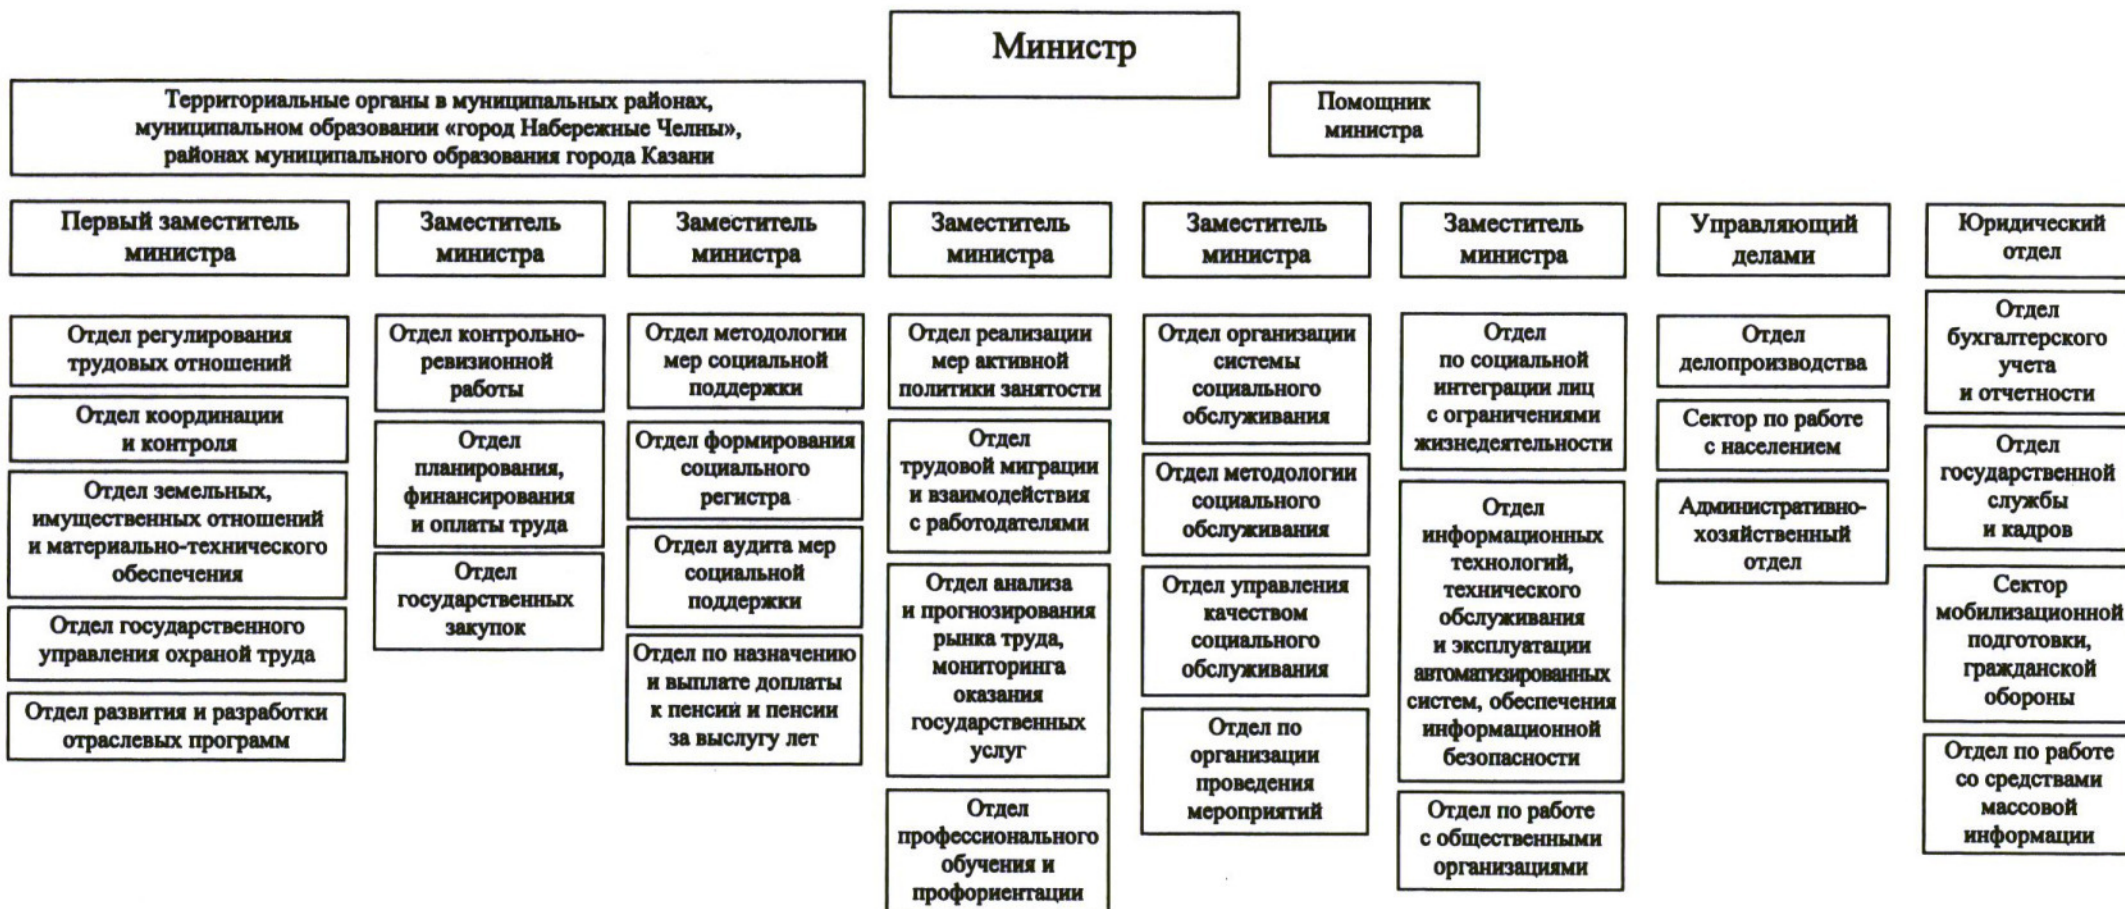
Министр

Территориальные органы в муниципальных районах, муниципальном образовании «город Набережные Челны», районах муниципального образования города Казани

Помощник министра

Первый заместитель министра

Отдел регулирования трудовых отношений

Отдел координации и контроля

Отдел земельных, имущественных отношений и материально-технического обеспечения

Отдел государственного управления охраной труда

Отдел развития и разработки отраслевых программ

Заместитель министра

Отдел контрольно-ревизионной работы

Отдел планирования, финансирования и оплаты труда

Отдел государственных закупок

Заместитель министра

Отдел методологии мер социальной поддержки

Отдел формирования социального регистра

Отдел аудита мер социальной поддержки

Отдел по назначению и выплате доплаты к пенсий и пенсии за выслугу лет

Заместитель министра

Отдел реализации мер активной политики занятости

Отдел трудовой миграции и взаимодействия с работодателями

Отдел анализа и прогнозирования рынка труда, мониторинга оказания государственных услуг

Отдел профессионального обучения и профориентации

Заместитель министра

Отдел организации системы социального обслуживания

Отдел методологии социального обслуживания

Отдел управления качеством социального обслуживания

Отдел по организации проведения мероприятий

Заместитель министра

Отдел по социальной интеграции лиц с ограничениями жизнедеятельности

Отдел информационных технологий, технического обслуживания и эксплуатации автоматизированных систем, обеспечения информационной безопасности

Отдел по работе с общественными организациями

Управляющий делами

Отдел делопроизводства

Сектор по работе с населением

Административно-хозяйственный отдел

Юридический отдел

Отдел бухгалтерского учета и отчетности

Отдел государственной службы и кадров

Сектор мобилизационной подготовки, гражданской обороны

Отдел по работе со средствами массовой информации